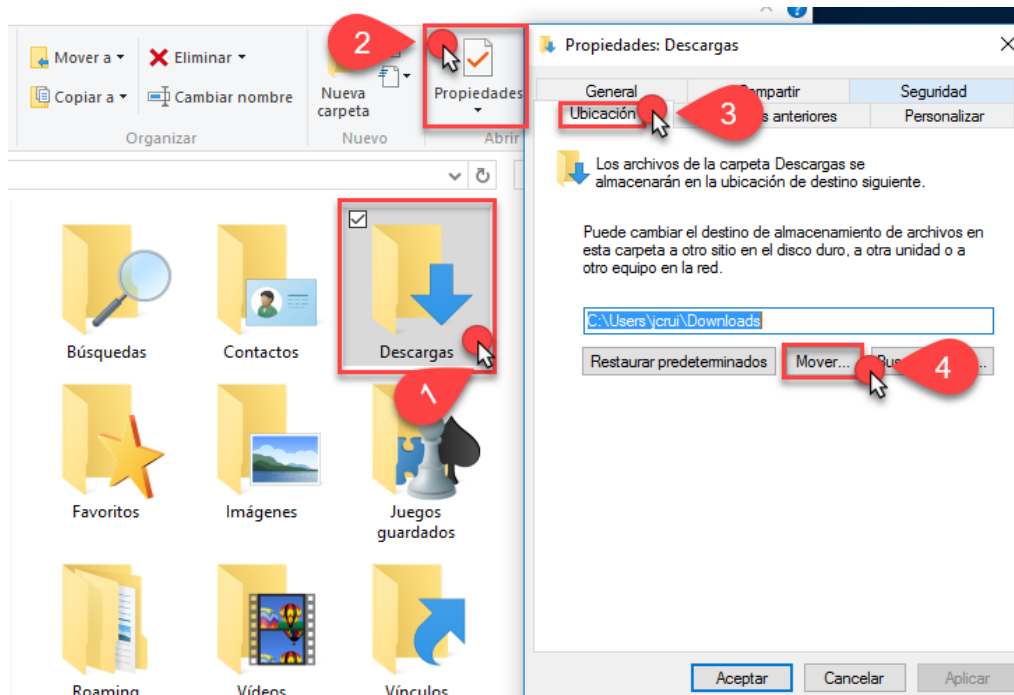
Mover a ▾
Copiar a ▾
Eliminar ▾
Cambiar nombre
Organizar
Nueva carpeta
Nuevo
2
Propiedades
Abrir

Búsquedas
Contactos
Descargas
1
Favoritos
Imágenes
Juegos guardados
Roaming
Vídeos
Vínculos

Propiedades: Descargas
General
Compartir
Seguridad
Ubicación
3
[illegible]s anteriores
Personalizar

Los archivos de la carpeta Descargas se almacenarán en la ubicación de destino siguiente.

Puede cambiar el destino de almacenamiento de archivos en esta carpeta a otro sitio en el disco duro, a otra unidad o a otro equipo en la red.

C:\Users\jcrui\Downloads

Restaurar predeterminados
Mover...
Bu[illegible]...
4

Aceptar
Cancelar
Aplicar